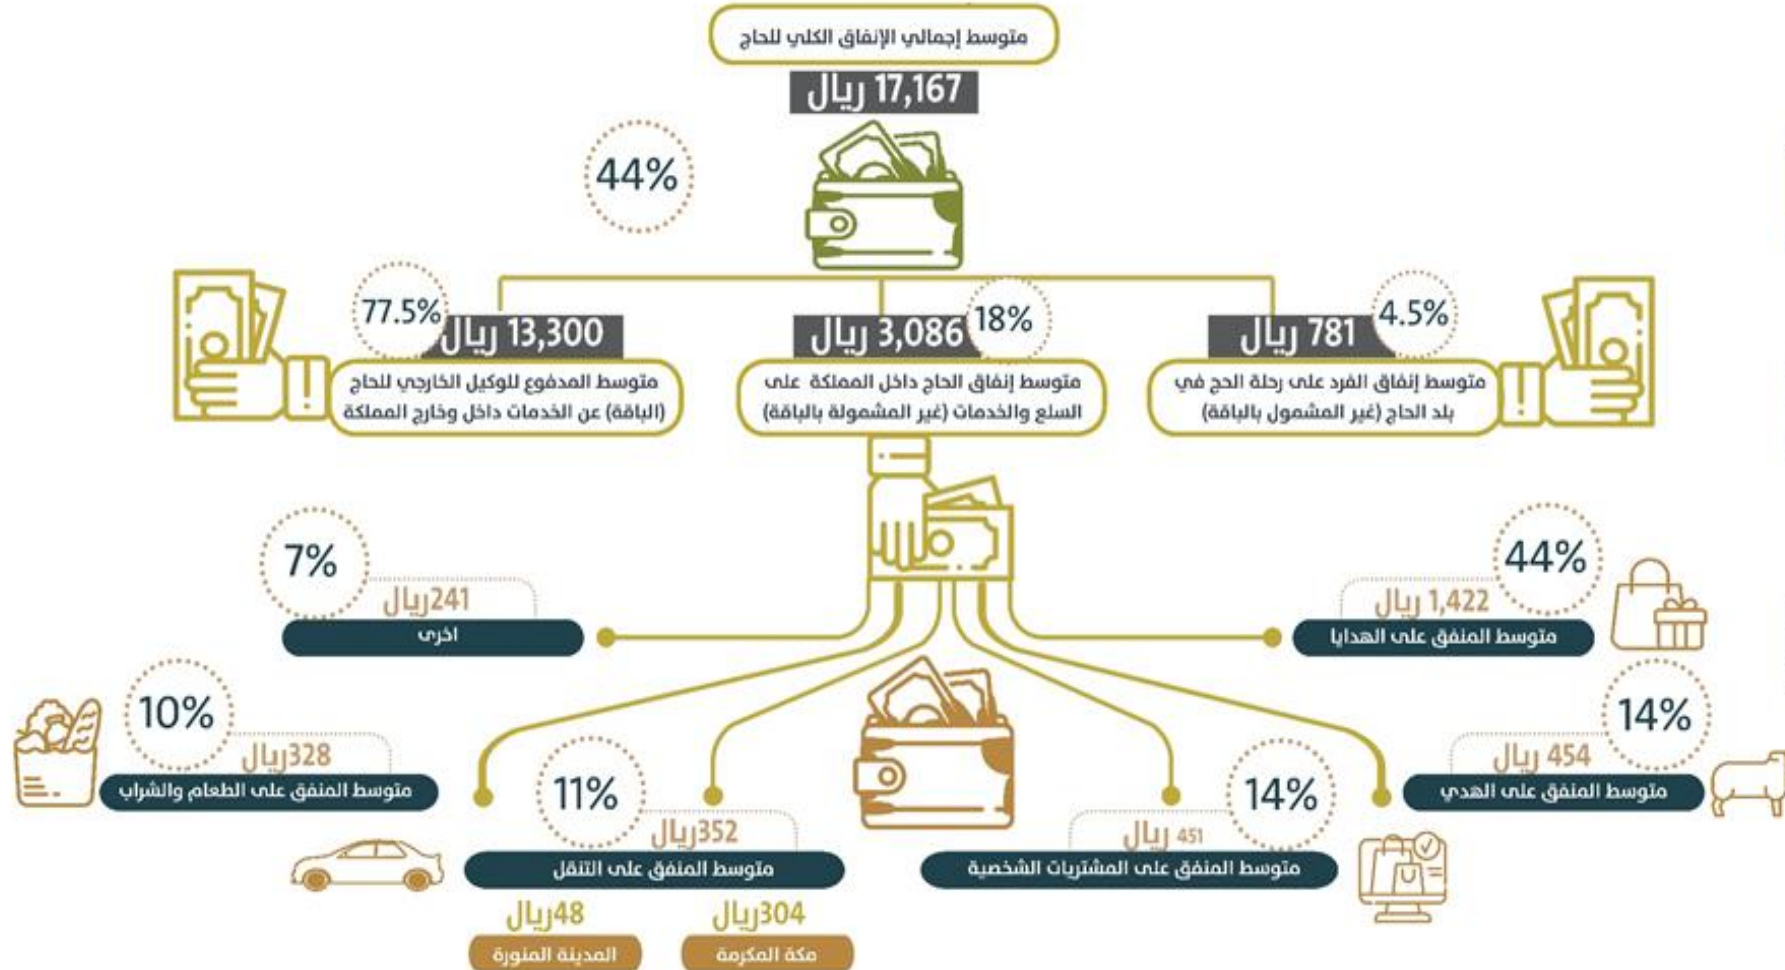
متوسط إجمالي الإنفاق الكلي للحاج

17,167 ريال

44%

77.5%

13,300 ريال

متوسط المدفوع للوكيل الخارجي للحاج (الباقة) عن الخدمات داخل وخارج المملكة

3,086 ريال

18%

متوسط إنفاق الحاج داخل المملكة على السلع والخدمات (غير المشمولة بالباقة)

781 ريال

4.5%

متوسط إنفاق الفرد على رحلة الحج في بلد الحاج (غير المشمول بالباقة)

7%

241ريال

اخرى

44%

1,422 ريال

متوسط المنفق على الهدايا

10%

328ريال

متوسط المنفق على الطعام والشراب

14%

454 ريال

متوسط المنفق على الهدي

11%

352ريال

متوسط المنفق على التنقل

14%

451 ريال

متوسط المنفق على المشتريات الشخصية

48ريال

المدينة المنورة

304ريال

مكة المكرمة